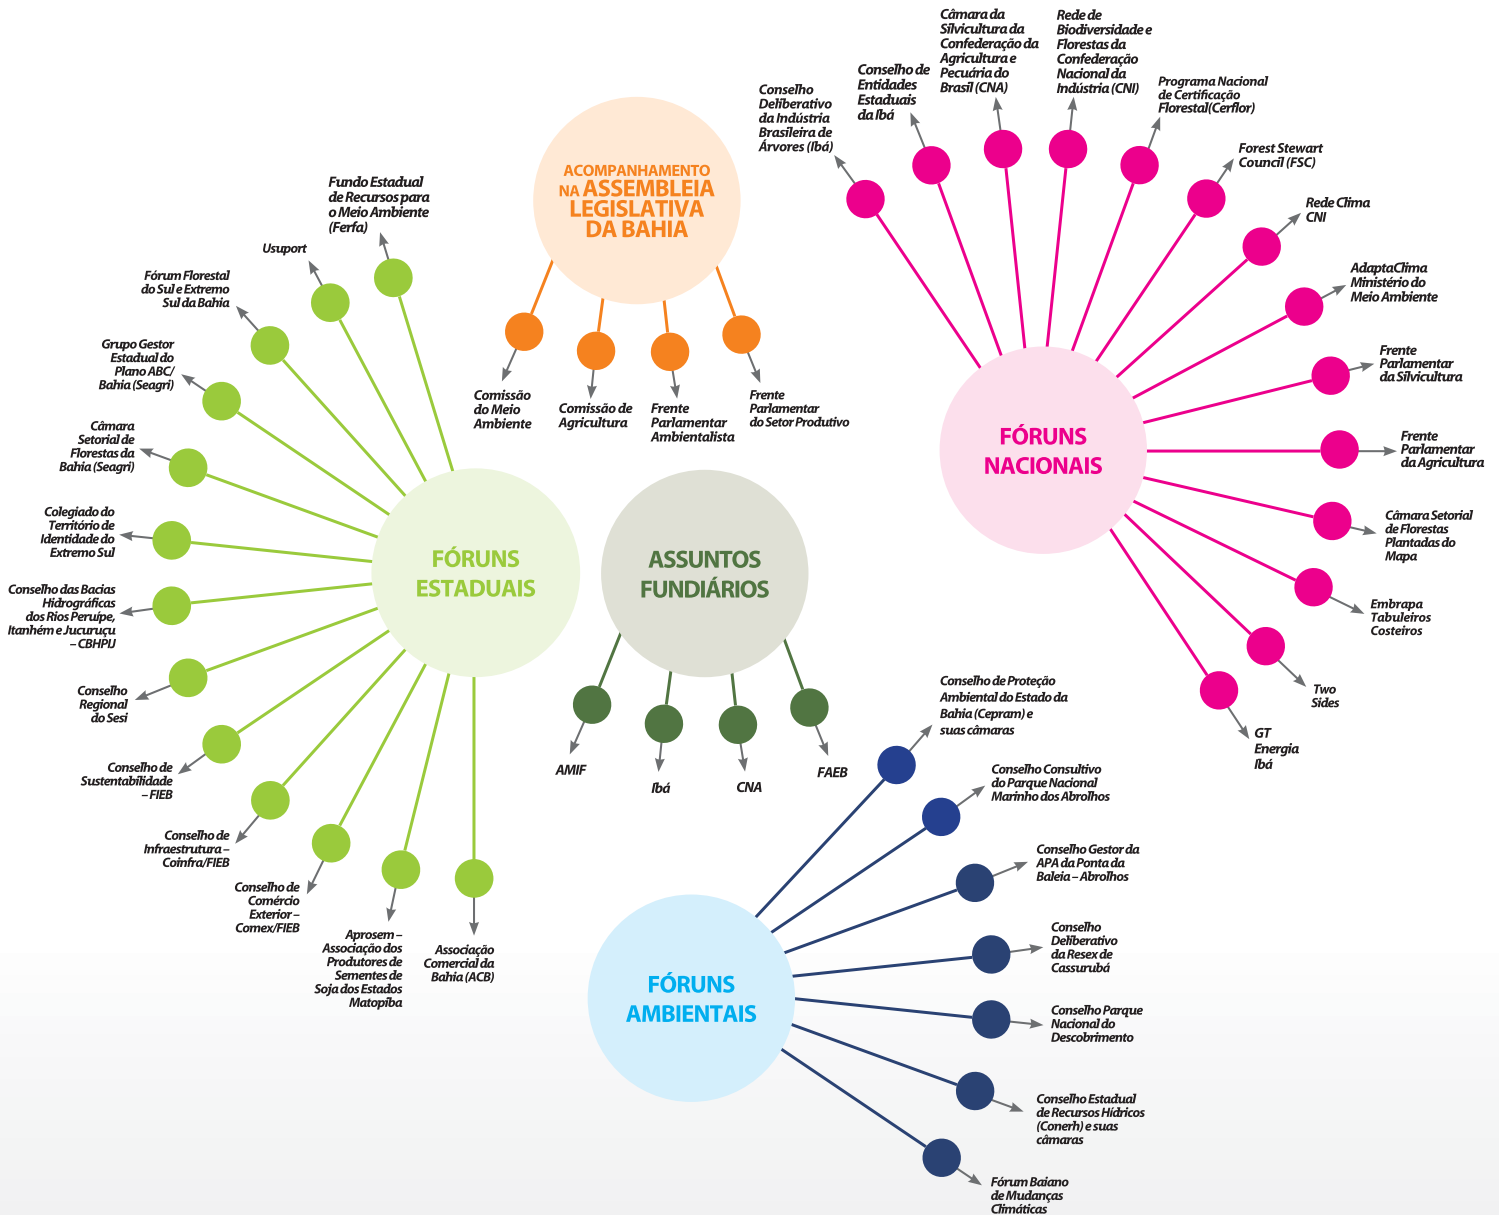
ACOMPANHAMENTO NA ASSEMBLEIA LEGISLATIVA DA BAHIA

Comissão do Meio Ambiente

Comissão de Agricultura

Frente Parlamentar Ambientalista

Frente Parlamentar do Setor Produtivo

Conselho Deliberativo da Indústria Brasileira de Árvores (Ibá)

Conselho de Entidades Estaduais da Ibá

Câmara da Silvicultura da Confederação da Agricultura e Pecuária do Brasil (CNA)

Rede de Biodiversidade e Florestas da Confederação Nacional da Indústria (CNI)

Programa Nacional de Certificação Florestal(Cerflor)

Forest Stewart Council (FSC)

Rede Clima CNI

AdaptaClima Ministério do Meio Ambiente

Frente Parlamentar da Silvicultura

Frente Parlamentar da Agricultura

Câmara Setorial de Florestas Plantadas do Mapa

Embrapa Tabuleiros Costeiros

Two Sides

GT Energia Ibá

FÓRUNS NACIONAIS

Fundo Estadual de Recursos para o Meio Ambiente (Ferfa)

Usuport

Fórum Florestal do Sul e Extremo Sul da Bahia

Grupo Gestor Estadual do Plano ABC/ Bahia (Seagri)

Câmara Setorial de Florestas da Bahia (Seagri)

Colegiado do Território de Identidade do Extremo Sul

Conselho das Bacias Hidrográficas dos Rios Peruípe, Itanhém e Jucuruçu – CBHPIJ

Conselho Regional do Sesi

Conselho de Sustentabilidade – FIEB

Conselho de Infraestrutura – Coinfra/FIEB

Conselho de Comércio Exterior – Comex/FIEB

Aprosem – Associação dos Produtores de Sementes de Soja dos Estados Matopiba

Associação Comercial da Bahia (ACB)

FÓRUNS ESTADUAIS

ASSUNTOS FUNDIÁRIOS

AMIF

Ibá

CNA

FAEB

Conselho de Proteção Ambiental do Estado da Bahia (Cepram) e suas câmaras

Conselho Consultivo do Parque Nacional Marinho dos Abrolhos

Conselho Gestor da APA da Ponta da Baleia – Abrolhos

Conselho Deliberativo da Resex de Cassurubá

Conselho Parque Nacional do Descobrimento

Conselho Estadual de Recursos Hídricos (Conerh) e suas câmaras

Fórum Baiano de Mudanças Climáticas

FÓRUNS AMBIENTAIS